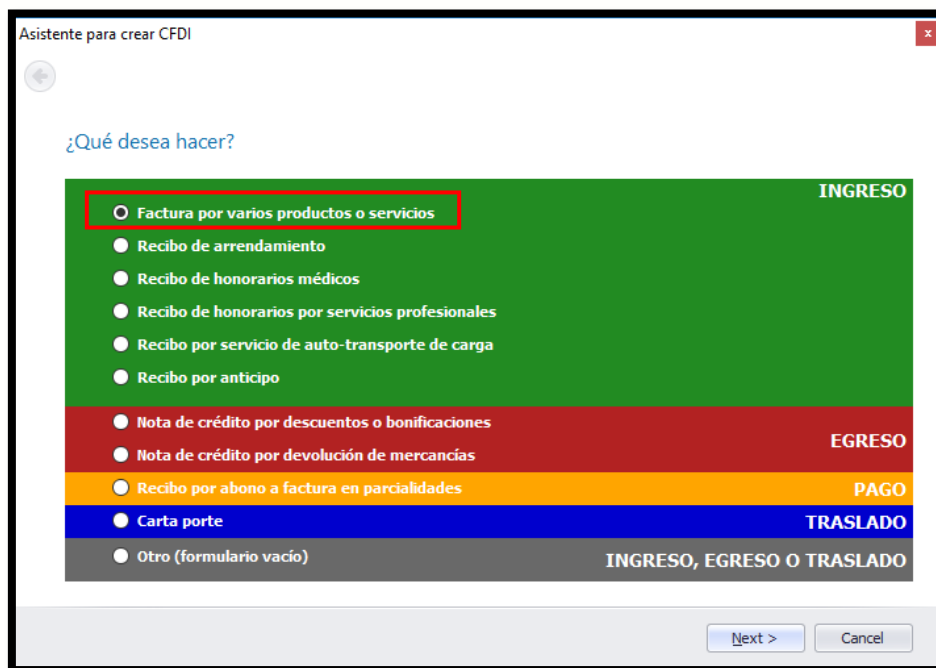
Asistente para crear CFDI

x

¿Qué desea hacer?

INGRESO

Factura por varios productos o servicios

Recibo de arrendamiento

Recibo de honorarios médicos

Recibo de honorarios por servicios profesionales

Recibo por servicio de auto-transporte de carga

Recibo por anticipo

Nota de crédito por descuentos o bonificaciones

EGRESO

Nota de crédito por devolución de mercancías

Recibo por abono a factura en parcialidades

PAGO

Carta porte

TRASLADO

Otro (formulario vacío)

INGRESO, EGRESO O TRASLADO

Next >

Cancel